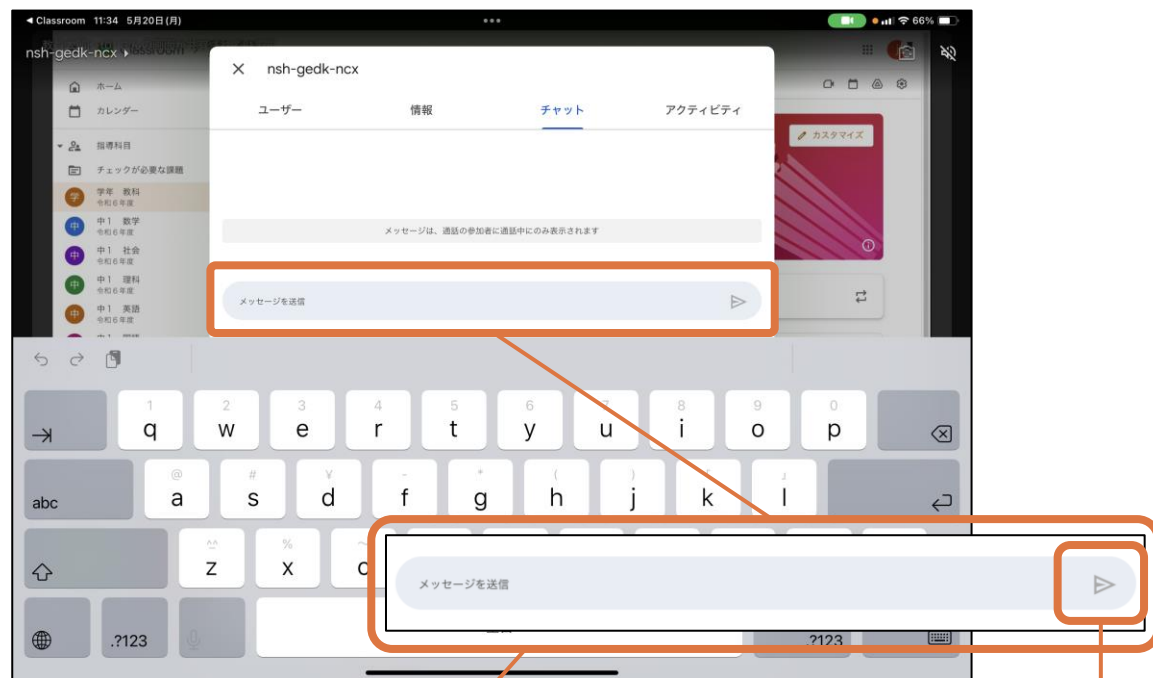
◀ Classroom 11:34 5月20日(月)

66%

nsh-gedk-ncx ›

ホーム

カレンダー

指導科目

チェックが必要な課題

学年 教科
令和６年度

中１ 数学
令和６年度

中１ 社会
令和６年度

中１ 理科
令和６年度

中１ 英語
令和６年度

✕ nsh-gedk-ncx

ユーザー

情報

チャット

アクティビティ

カスタマイズ

メッセージは、通話の参加者に通話中にのみ表示されます

メッセージを送信

1 q
2 w
3 e
4 r
5 t
6 y
7 u
8 i
9 o
0 p

@ a
# s
¥ d
- f
+ g
( h
) j
k
l

abc

^^ z
% x
c

.?123

.?123

メッセージを送信